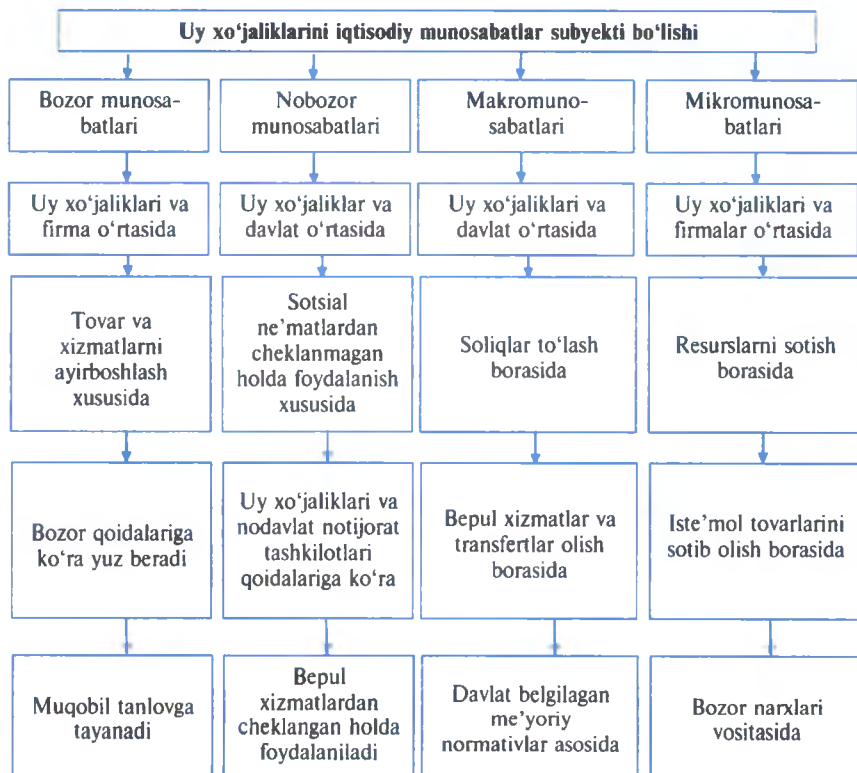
Uy xo‘jaliklarini iqtisodiy munosabatlar subyekti bo‘lishi

Bozor munosabatlari

Uy xo‘jaliklari va firma o‘rtasida

Tovar va xizmatlarni ayirboshlash xususida

Bozor qoidalariga ko‘ra yuz beradi

Muqobil tanlovga tayanadi

Nobozor munosabatlari

Uy xo‘jaliklar va davlat o‘rtasida

Sotsial ne’matlardan cheklanmagan holda foydalanish xususida

Uy xo‘jaliklari va nodavlat notijorat tashkilotlari qoidalariga ko‘ra

Bepul xizmatlardan cheklangan holda foydalaniladi

Makromunosabatlari

Uy xo‘jaliklari va davlat o‘rtasida

Soliqlar to‘lash borasida

Bepul xizmatlar va transfertlar olish borasida

Davlat belgilagan me’yoriy normativlar asosida

Mikromunosabatlari

Uy xo‘jaliklari va firmalar o‘rtasida

Resurslarni sotish borasida

Iste’mol tovarlarini sotib olish borasida

Bozor narxlari vositasida